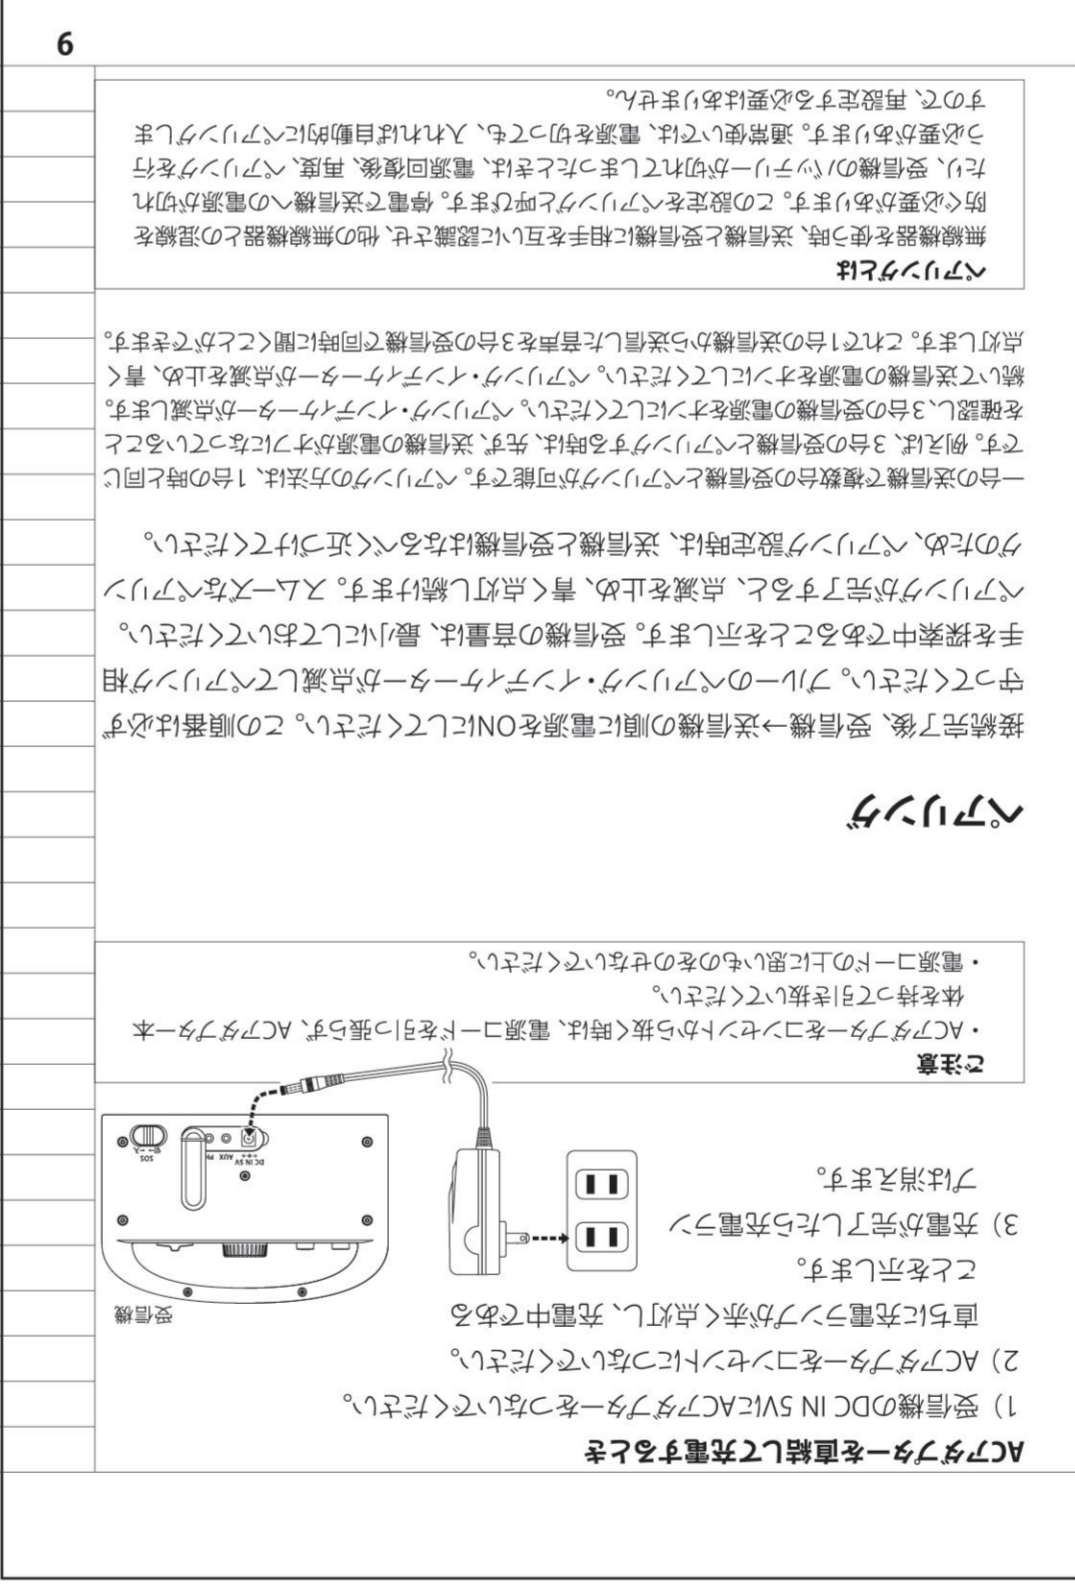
ACアダプターを直結して充電するとき

1）受信機のDC IN 5VにACアダプターをつないでください。

2）ACアダプターをコンセントにつないでください。

直ちに充電ランプが赤く点灯し、充電中であることを示します。

3）充電が完了したら充電ランプは消えます。

受信機

SOS
DC IN 5V
AUX

ご注意

・ACアダプターをコンセントから抜く時は、電源コードを引っ張らず、ACアダプター本体を持って引き抜いてください。

・電源コードの上に重いものをのせないでください。

ペアリング

接続完了後、受信機→送信機の順に電源をONにしてください。この順番は必ず守ってください。ブルーのペアリング・インディケーターが点滅してペアリング相手を探索中であることを示します。受信機の音量は、最小にしておいてください。

ペアリングが完了すると、点滅を止め、青く点灯し続けます。スムーズなペアリングのため、ペアリング設定時は、送信機と受信機はなるべく近づけてください。

一台の送信機で複数台の受信機とペアリングが可能です。ペアリングの方法は、1台の時と同じです。例えば、3台の受信機とペアリングする時は、先ず、送信機の電源がオフになっていることを確認し、3台の受信機の電源をオンにしてください。ペアリング・インディケーターが点滅します。続いて送信機の電源をオンにしてください。ペアリング・インディケーターが点滅を止め、青く点灯します。これで1台の送信機から送信した音声を3台の受信機で同時に聞くことができます。

ペアリングとは

無線機器を使う時、送信機と受信機に相手を互いに認識させ、他の無線機器との混線を防ぐ必要があります。この設定をペアリングと呼びます。停電で送信機への電源が切れたり、受信機のバッテリーが切れてしまったときは、電源回復後、再度、ペアリングを行う必要があります。通常使いでは、電源を切っても、入れれば自動的にペアリングしますので、再設定する必要はありません。

9